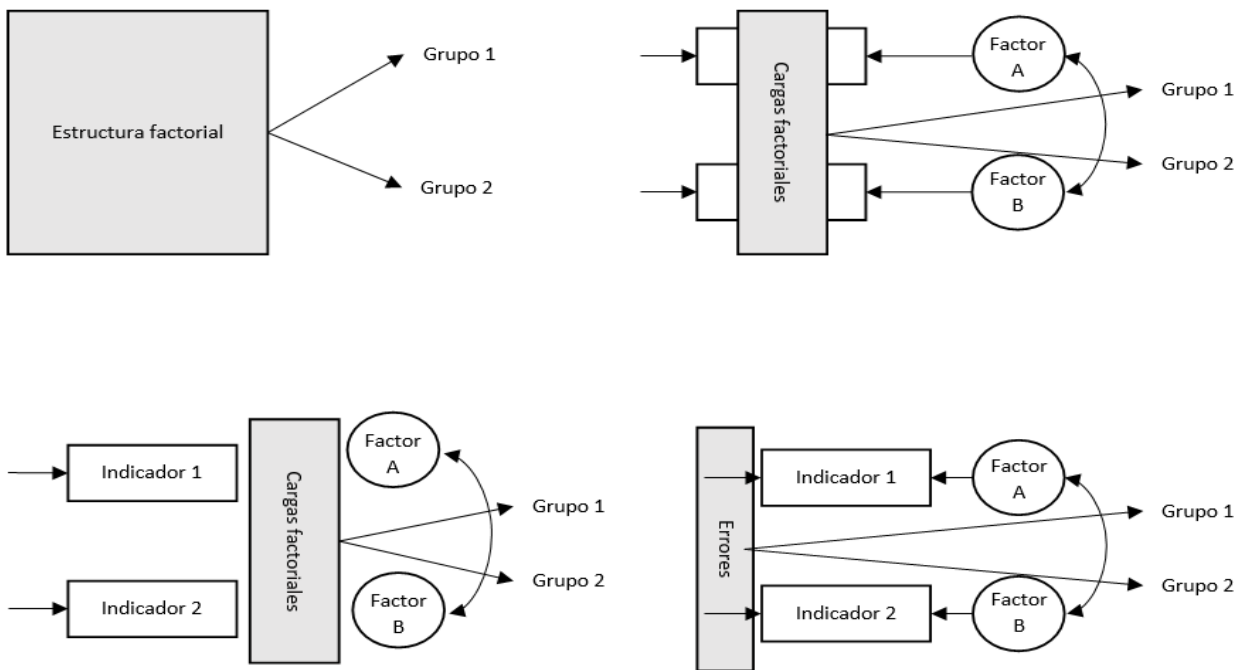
Estructura factorial

Grupo 1

Grupo 2

Cargas factoriales

Factor A

Factor B

Grupo 1

Grupo 2

Indicador 1

Indicador 2

Cargas factoriales

Factor A

Factor B

Grupo 1

Grupo 2

Errores

Indicador 1

Indicador 2

Factor A

Factor B

Grupo 1

Grupo 2